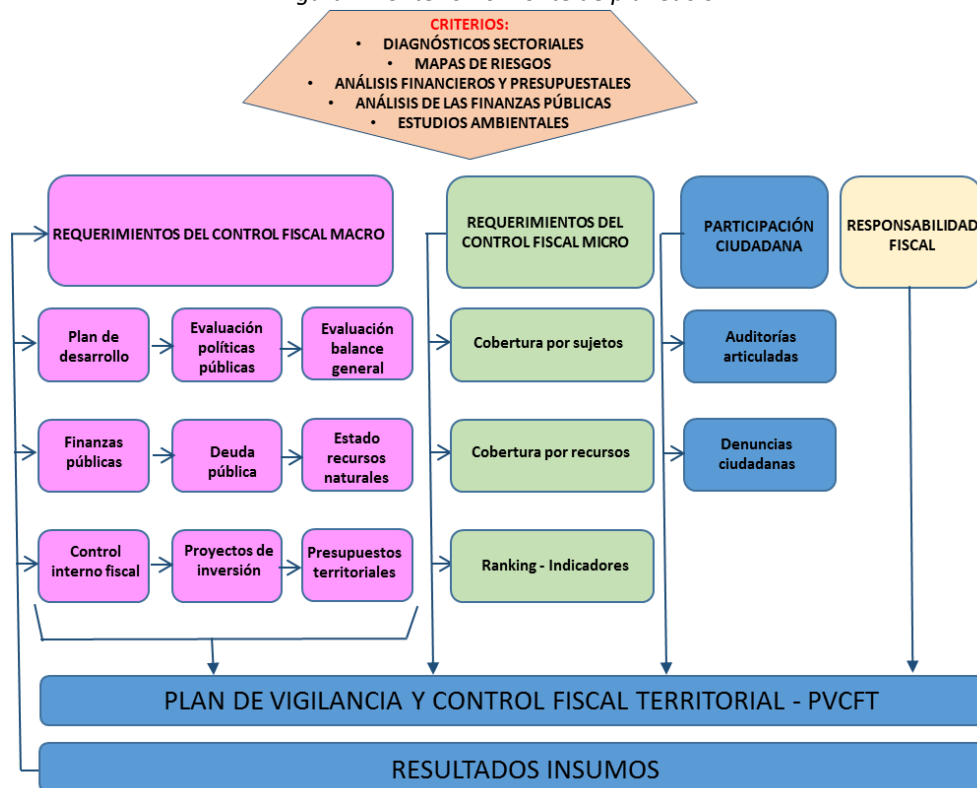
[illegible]

CRITERIOS:
• DIAGNÓSTICOS SECTORIALES
• MAPAS DE RIESGOS
• ANÁLISIS FINANCIEROS Y PRESUPUESTALES
• ANÁLISIS DE LAS FINANZAS PÚBLICAS
• ESTUDIOS AMBIENTALES

REQUERIMIENTOS DEL CONTROL FISCAL MACRO

Plan de desarrollo

Evaluación políticas públicas

Evaluación balance general

Finanzas públicas

Deuda pública

Estado recursos naturales

Control interno fiscal

Proyectos de inversión

Presupuestos territoriales

REQUERIMIENTOS DEL CONTROL FISCAL MICRO

Cobertura por sujetos

Cobertura por recursos

Ranking - Indicadores

PARTICIPACIÓN CIUDADANA

Auditorías articuladas

Denuncias ciudadanas

RESPONSABILIDAD FISCAL

PLAN DE VIGILANCIA Y CONTROL FISCAL TERRITORIAL - PVCFT

RESULTADOS INSUMOS